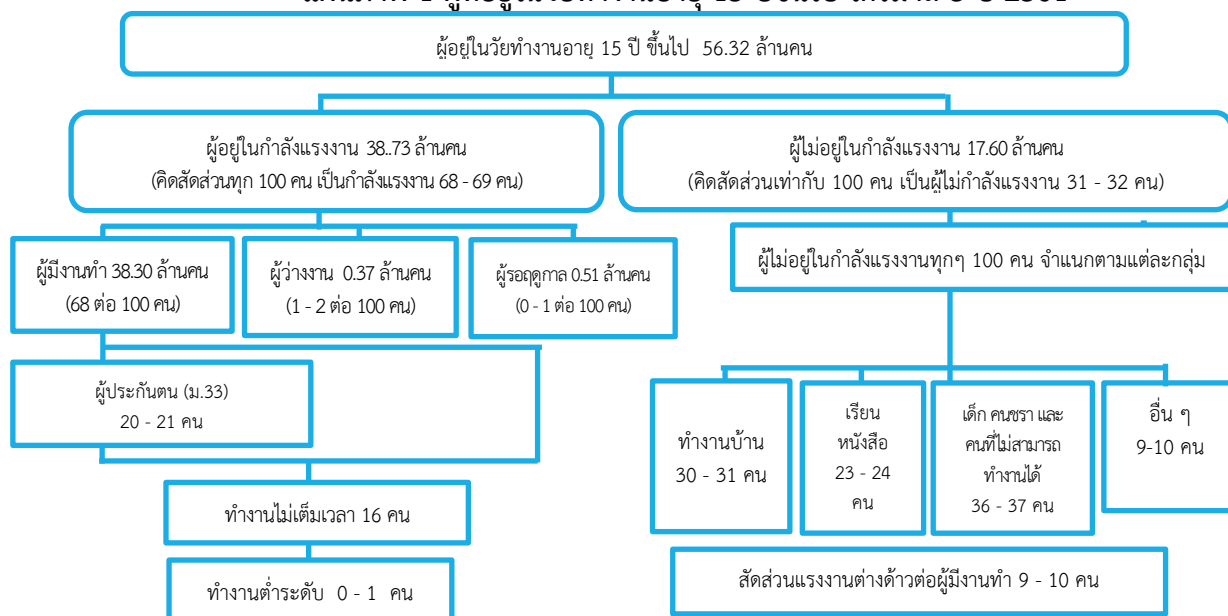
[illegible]

ผู้อยู่ในวัยทำงานอายุ 15 ปี ขึ้นไป 56.32 ล้านคน

ผู้อยู่ในกำลังแรงงาน 38..73 ล้านคน
(คิดสัดส่วนทุก 100 คน เป็นกำลังแรงงาน 68 - 69 คน)

ผู้ไม่อยู่ในกำลังแรงงาน 17.60 ล้านคน
(คิดสัดส่วนเท่ากับ 100 คน เป็นผู้ไม่กำลังแรงงาน 31 - 32 คน)

ผู้มีงานทำ 38.30 ล้านคน
(68 ต่อ 100 คน)

ผู้ว่างงาน 0.37 ล้านคน
(1 - 2 ต่อ 100 คน)

ผู้รอฤดูกาล 0.51 ล้านคน
(0 - 1 ต่อ 100 คน)

ผู้ไม่อยู่ในกำลังแรงงานทุกๆ 100 คน จำแนกตามแต่ละกลุ่ม

ผู้ประกันตน (ม.33)
20 - 21 คน

ทำงานบ้าน
30 - 31 คน

เรียนหนังสือ
23 - 24 คน

เด็ก คนชรา และคนที่ไม่สามารถทำงานได้
36 - 37 คน

อื่น ๆ
9-10 คน

ทำงานไม่เต็มเวลา 16 คน

ทำงานต่ำระดับ 0 - 1 คน

สัดส่วนแรงงานต่างด้าวต่อผู้มีงานทำ 9 - 10 คน